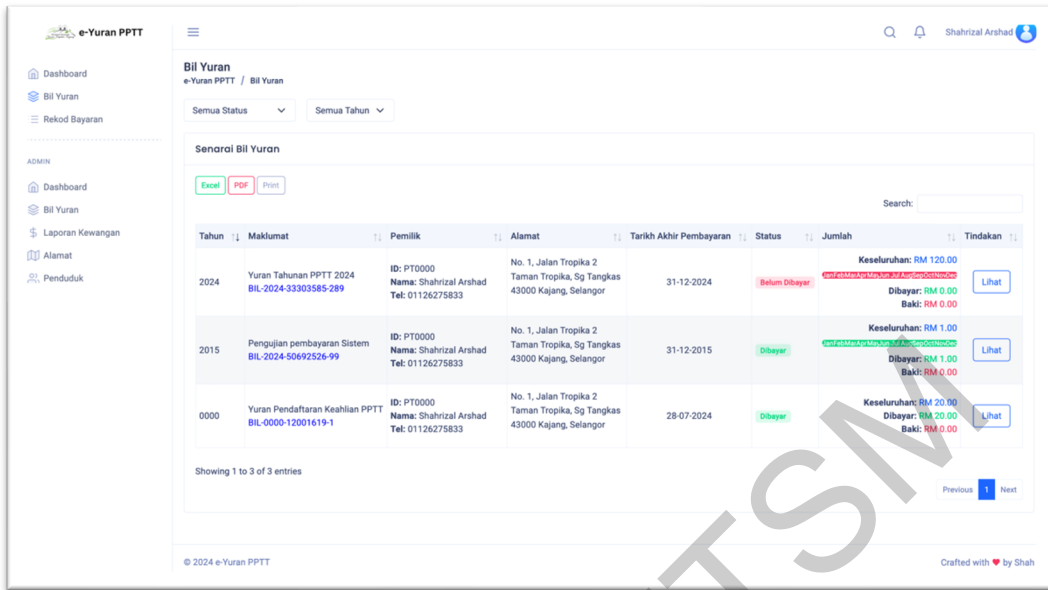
e-Yuran PPTT

Dashboard
Bil Yuran
Rekod Bayaran

ADMIN
Dashboard
Bil Yuran
Laporan Kewangan
Alamat
Penduduk

Shahrizal Arshad

Bil Yuran
e-Yuran PPTT / Bil Yuran

Semua Status
Semua Tahun

Senarai Bil Yuran

Excel PDF Print

Search:

| Tahun | Maklumat | Pemilik | Alamat | Tarikh Akhir Pembayaran | Status | Jumlah | Tindakan |
|---|---|---|---|---|---|---|---|
| 2024 | Yuran Tahunan PPTT 2024 BIL-2024-33303585-289 | ID: PT0000 Nama: Shahrizal Arshad Tel: 01126275833 | No. 1, Jalan Tropika 2 Taman Tropika, Sg Tangkas 43000 Kajang, Selangor | 31-12-2024 | Belum Dibayar | Keseluruhan: RM 120.00 JanFebMarAprMayJunJulAugSepOctNovDec Dibayar: RM 0.00 Baki: RM 0.00 | Lihat |
| 2015 | Pengujian pembayaran Sistem BIL-2024-50692526-99 | ID: PT0000 Nama: Shahrizal Arshad Tel: 01126275833 | No. 1, Jalan Tropika 2 Taman Tropika, Sg Tangkas 43000 Kajang, Selangor | 31-12-2015 | Dibayar | Keseluruhan: RM 1.00 JanFebMarAprMayJunJulAugSepOctNovDec Dibayar: RM 1.00 Baki: RM 0.00 | Lihat |
| 0000 | Yuran Pendaftaran Keahlian PPTT BIL-0000-12001619-1 | ID: PT0000 Nama: Shahrizal Arshad Tel: 01126275833 | No. 1, Jalan Tropika 2 Taman Tropika, Sg Tangkas 43000 Kajang, Selangor | 28-07-2024 | Dibayar | Keseluruhan: RM 20.00 Dibayar: RM 20.00 Baki: RM 0.00 | Lihat |

Showing 1 to 3 of 3 entries

Previous 1 Next

© 2024 e-Yuran PPTT

Crafted with ♥ by Shah

TSM